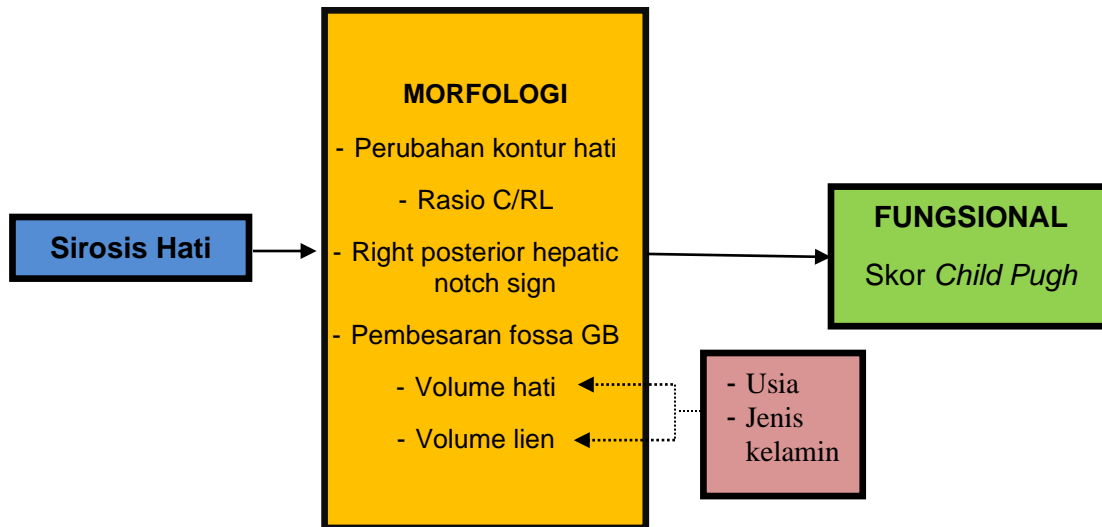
Sirosis Hati

MORFOLOGI

- Perubahan kontur hati

- Rasio C/RL

- Right posterior hepatic notch sign

- Pembesaran fossa GB

- Volume hati

- Volume lien

FUNGSIONAL

Skor *Child Pugh*

- Usia
- Jenis kelamin